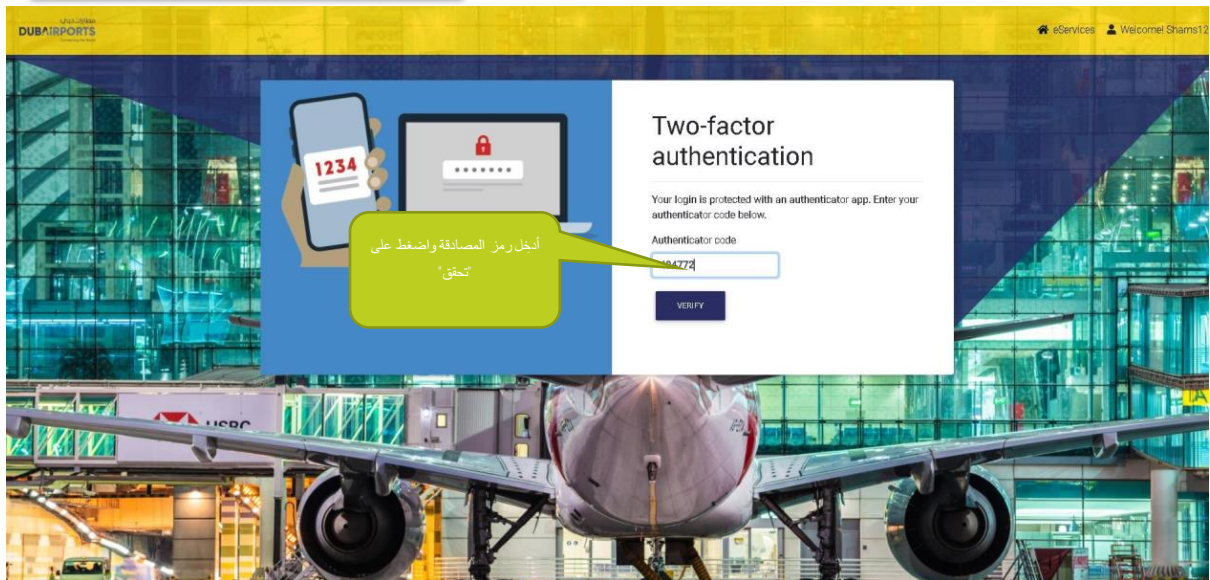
مطارات دبي
DUBAIRPORTS

eServices
Welcome! Shams12

1234

•••••••

Two-factor authentication

Your login is protected with an authenticator app. Enter your authenticator code below.

Authenticator code

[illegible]4772

VERIFY

أدخل رمز المصادقة واضغط على "تحقق"

HSBC